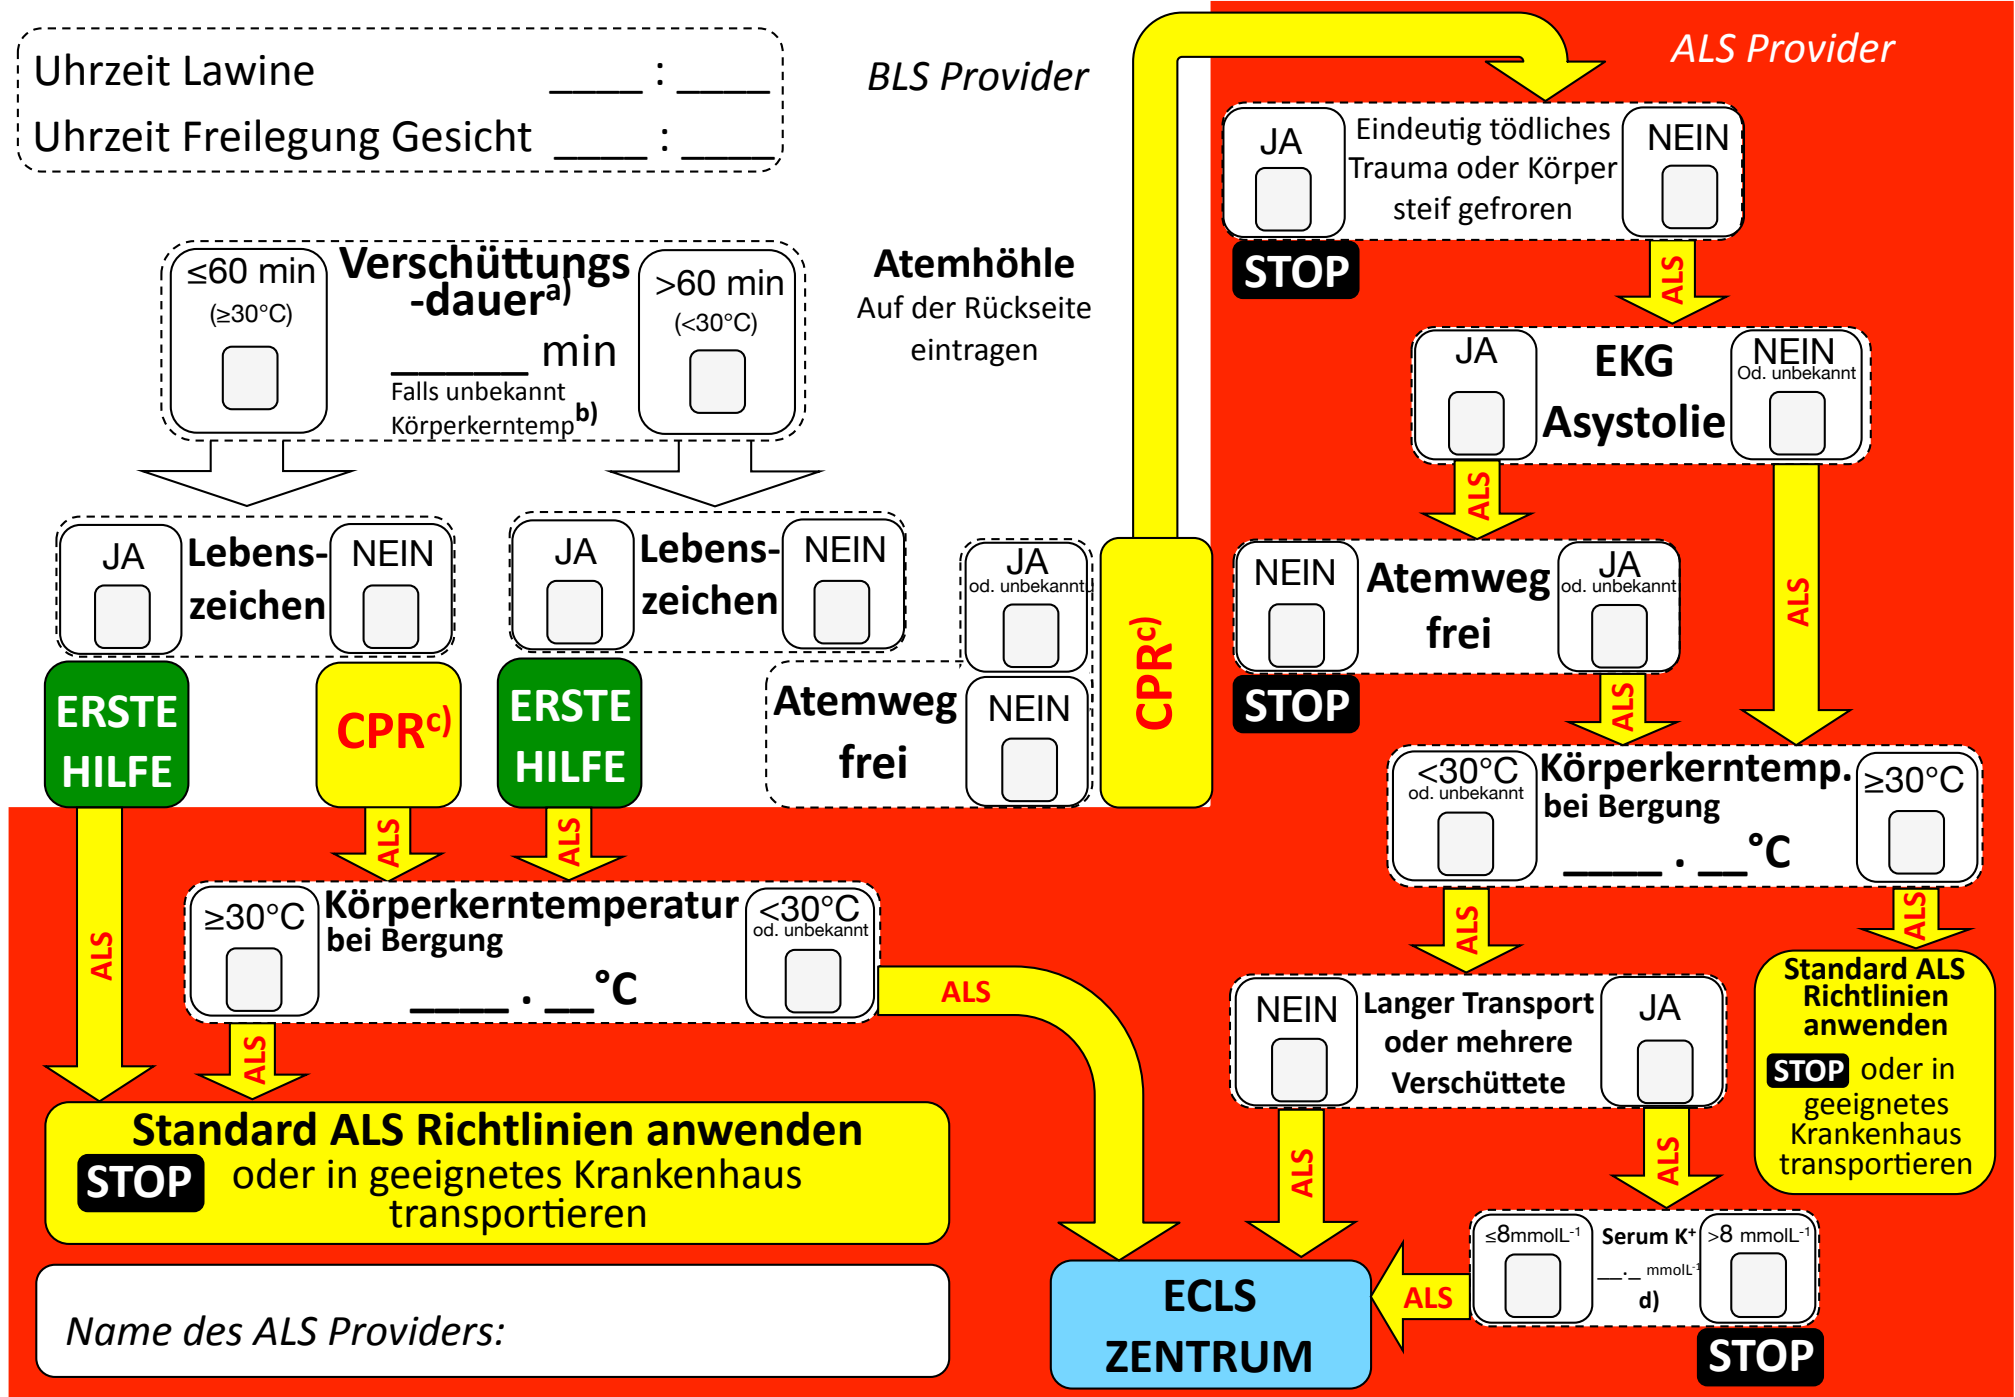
Uhrzeit Lawine _____ : _____

Uhrzeit Freilegung Gesicht _____ : _____

BLS Provider

ALS Provider

≤60 min (≥30°C)

Verschüttungs-dauer$^{a)}$

_______ min

Falls unbekannt Körperkerntemp$^{b)}$

>60 min (<30°C)

Atemhöhle

Auf der Rückseite eintragen

JA

Lebens-zeichen

NEIN

JA

Lebens-zeichen

NEIN

JA od. unbekannt

Atemweg frei

NEIN

ERSTE HILFE

CPR$^{c)}$

ERSTE HILFE

CPR$^{c)}$

JA

Eindeutig tödliches Trauma oder Körper steif gefroren

NEIN

STOP

ALS

JA

EKG Asystolie

NEIN Od. unbekannt

ALS

NEIN

Atemweg frei

JA od. unbekannt

STOP

ALS

ALS

<30°C od. unbekannt

Körperkerntemp. bei Bergung

_____ . __°C

≥30°C

ALS

ALS

ALS

ALS

≥30°C

Körperkerntemperatur bei Bergung

_____ . __°C

<30°C od. unbekannt

ALS

ALS

NEIN

Langer Transport oder mehrere Verschüttete

JA

ALS

Standard ALS Richtlinien anwenden

STOP oder in geeignetes Krankenhaus transportieren

Standard ALS Richtlinien anwenden

STOP oder in geeignetes Krankenhaus transportieren

ALS

ALS

≤8mmolL$^{-1}$

Serum K$^{+}$

__.__ mmolL$^{-1}$

d)

>8 mmolL$^{-1}$

ALS

ECLS ZENTRUM

STOP

Name des ALS Providers: